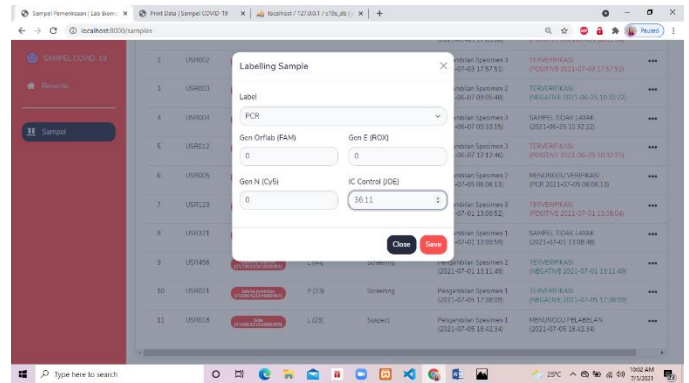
Sampel Pemeriksaan | Lab Biom ×   Print Data | Sampel COVID-19 ×   localhost / 127.0.0.1 / c19s_db ×   +

localhost:8000/samples

Paused

SAMPEL COVID-19

Beranda

Sampel

| | | | | | |
|---|---|---|---|---|---|
| 2 | USR002 | | | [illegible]mbilan Spesimen 3 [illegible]-07-05 17:57:52) | TERVERIFIKASI (POSITIVE 2021-07-09 17:57:52) |
| 3 | USR003 | | | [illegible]mbilan Spesimen 2 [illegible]-06-07 09:05:48) | TERVERIFIKASI (NEGATIVE 2021-06-25 10:32:22) |
| 4 | USR004 | | | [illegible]mbilan Spesimen 1 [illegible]-06-07 09:10:15) | SAMPEL TIDAK LAYAK (2021-06-25 10:32:22) |
| 5 | USR012 | | | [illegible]mbilan Spesimen 2 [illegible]-06-07 13:12:46) | TERVERIFIKASI (POSITIVE 2021-06-25 10:32:22) |
| 6 | USR005 | | | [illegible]mbilan Spesimen 2 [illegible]-07-05 06:06:13) | MENUNGGU VERIFIKASI (PCR 2021-07-05 06:06:13) |
| 7 | USR123 | | | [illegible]mbilan Spesimen 3 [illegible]-07-01 13:00:52) | TERVERIFIKASI (POSITIVE 2021-07-01 13:08:04) |
| 8 | USR021 | | | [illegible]mbilan Spesimen 1 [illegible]-07-01 13:00:59) | SAMPEL TIDAK LAYAK (2021-07-01 13:08:48) |
| 9 | USR456 | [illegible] | L (44) | Screening | Pengambilan Spesimen 2 (2021-07-01 13:11:49) | TERVERIFIKASI (NEGATIVE 2021-07-01 13:11:49) |
| 10 | USR021 | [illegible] | P (23) | Screening | Pengambilan Spesimen 1 (2021-07-05 17:38:09) | TERVERIFIKASI (NEGATIVE 2021-07-05 17:38:09) |
| 11 | USR018 | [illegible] | L (23) | Suspect | Pengambilan Spesimen 1 (2021-07-05 18:42:34) | MENUNGGU PELABELAN (2021-07-05 18:42:34) |

Labelling Sample ×

Label
PCR

Gen Orflab (FAM)
0

Gen E (ROX)
0

Gen N (Cy5)
0

IC Control (JOE)
36.11

Close  Save

Type here to search

25°C  10:02 AM 7/5/2021